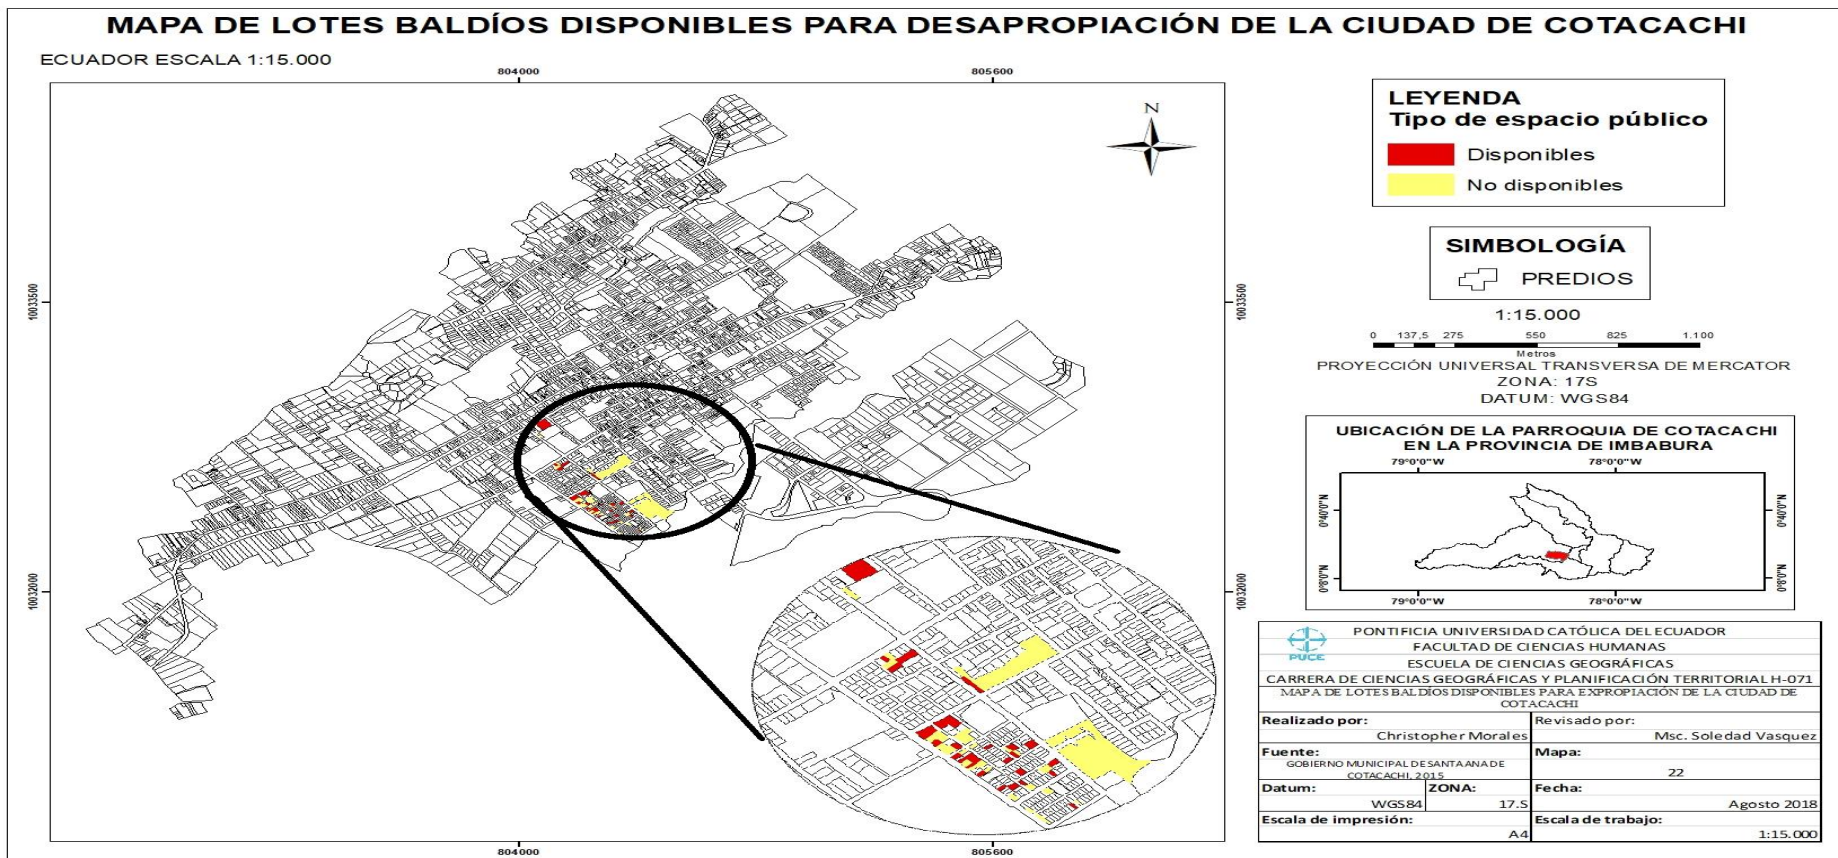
MAPA DE LOTES BALDÍOS DISPONIBLES PARA DESAPROPIACIÓN DE LA CIUDAD DE COTACACHI

ECUADOR ESCALA 1:15.000

804000

805600

10033500

10032000

N

LEYENDA
Tipo de espacio público
Disponibles
No disponibles

SIMBOLOGÍA
PREDIOS

1:15.000
0 137,5 275 550 825 1.100
Metros
PROYECCIÓN UNIVERSAL TRANSVERSA DE MERCATOR
ZONA: 17S
DATUM: WGS84

UBICACIÓN DE LA PARROQUIA DE COTACACHI EN LA PROVINCIA DE IMBABURA
79°0'0"W 78°0'0"W
0°40'0"N 0°40'0"N
0°8'0"N 0°8'0"N
79°0'0"W 78°0'0"W

PUCE
PONTIFICIA UNIVERSIDAD CATÓLICA DEL ECUADOR
FACULTAD DE CIENCIAS HUMANAS
ESCUELA DE CIENCIAS GEOGRÁFICAS
CARRERA DE CIENCIAS GEOGRÁFICAS Y PLANIFICACIÓN TERRITORIAL H-071
MAPA DE LOTES BALDÍOS DISPONIBLES PARA EXPROPIACIÓN DE LA CIUDAD DE COTACACHI

| Realizado por: Christopher Morales | | Revisado por: Msc. Soledad Vasquez |
|---|---|---|
| Fuente: GOBIERNO MUNICIPAL DE SANTA ANA DE COTACACHI, 2015 | | Mapa: 22 |
| Datum: WGS84 | ZONA: 17.S | Fecha: Agosto 2018 |
| Escala de impresión: A4 | | Escala de trabajo: 1:15.000 |

804000

805600